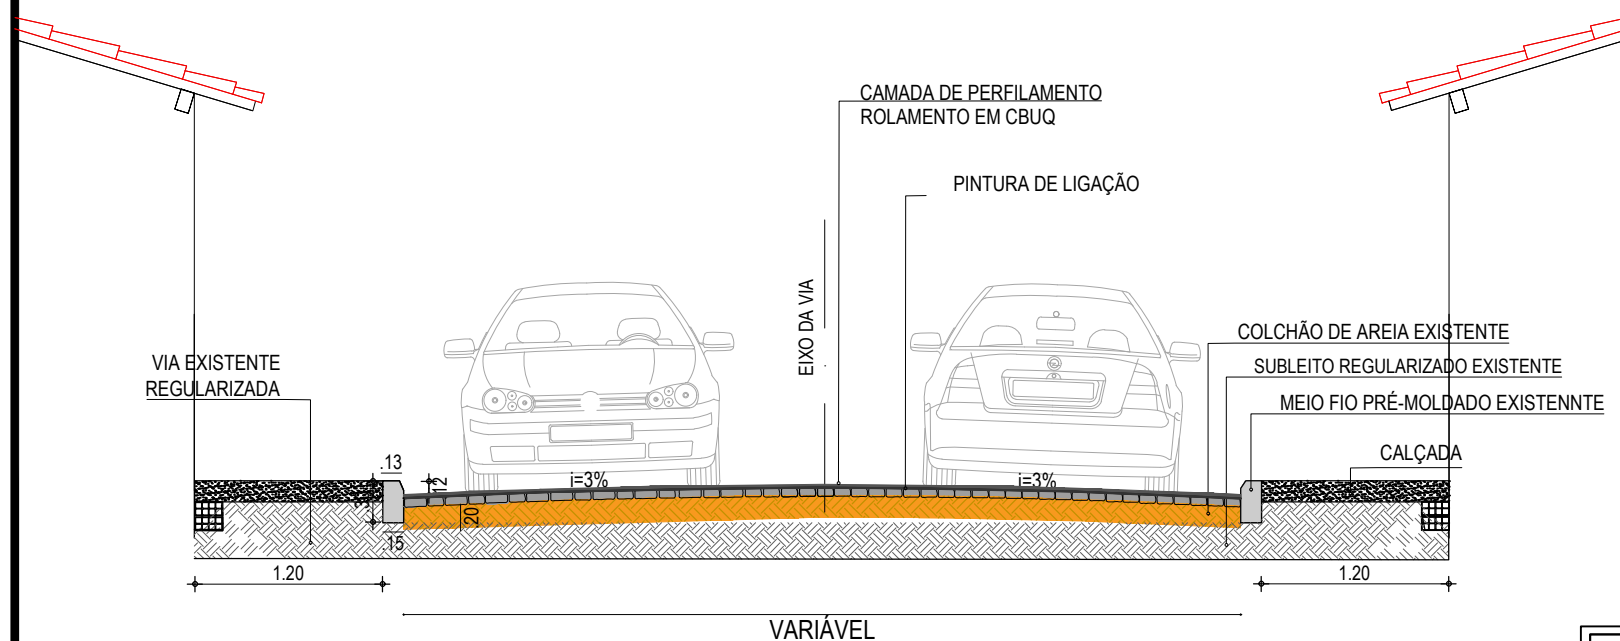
CAMADA DE PERFILAMENTO
ROLAMENTO EM CBUQ

PINTURA DE LIGAÇÃO

EIXO DA VIA

COLCHÃO DE AREIA EXISTENTE

SUBLEITO REGULARIZADO EXISTENTE

MEIO FIO PRÉ-MOLDADO EXISTENNTE

CALÇADA

VIA EXISTENTE
REGULARIZADA

.13

12

i=3%

i=3%

20

.15

1.20

1.20

VARIÁVEL